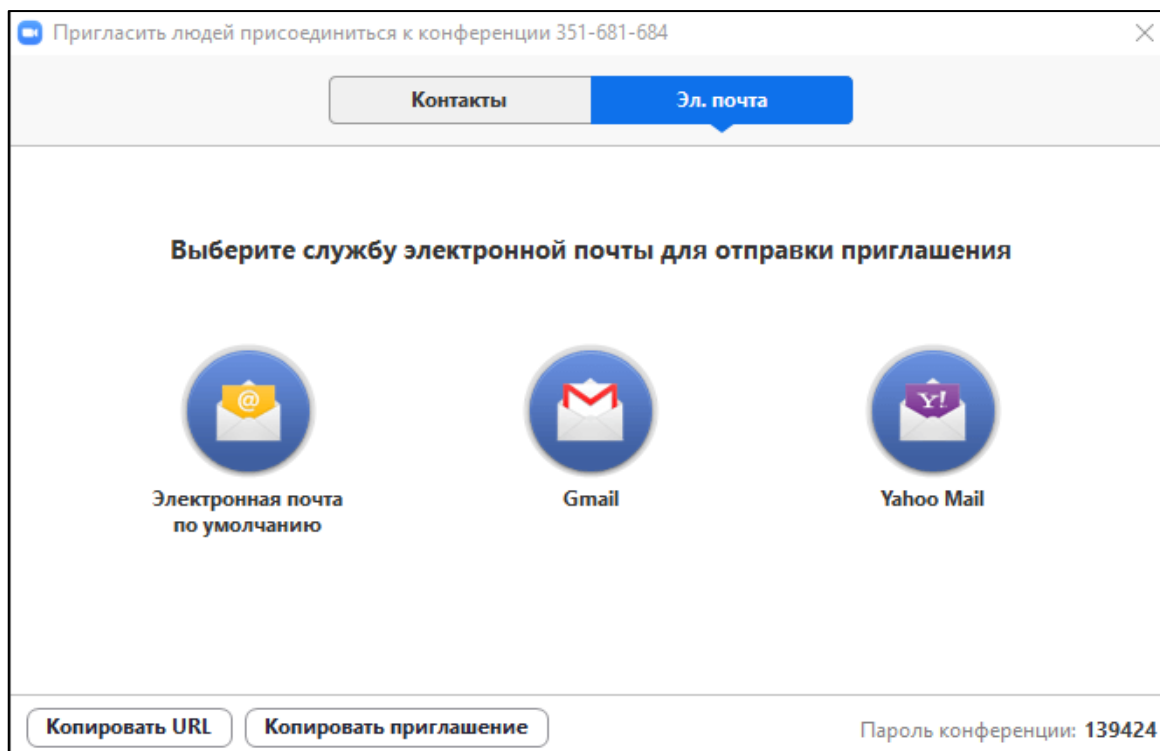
Пригласить людей присоединиться к конференции 351-681-684

Контакты

Эл. почта

Выберите службу электронной почты для отправки приглашения

@

Электронная почта по умолчанию

Gmail

Y!

Yahoo Mail

Копировать URL

Копировать приглашение

Пароль конференции: 139424